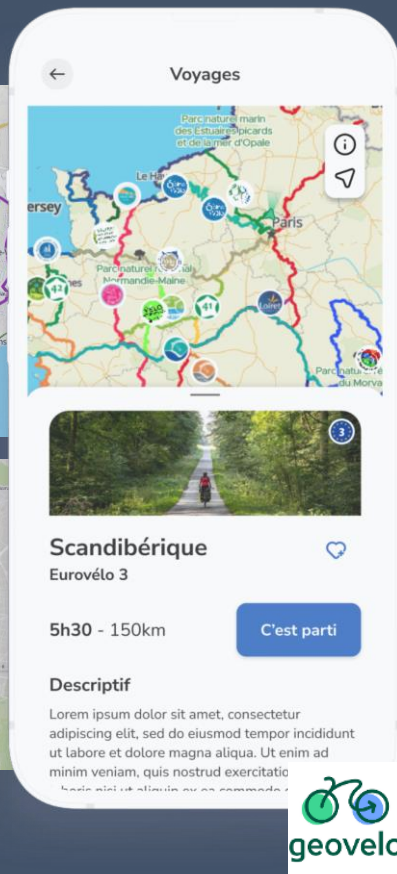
Voyages

Parc naturel marin des Estuaires picards et de la mer d'Opale

Le Ha

ersey

Paris

Parc naturel régional Normandie-Maine

Loiret

Parc naturel du Morva

3

Scandibérique

Eurovélo 3

5h30 - 150km

C'est parti

Descriptif

Lorem ipsum dolor sit amet, consectetur adipiscing elit, sed do eiusmod tempor incididunt ut labore et dolore magna aliqua. Ut enim ad minim veniam, quis nostrud exercitatio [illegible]

geovelo